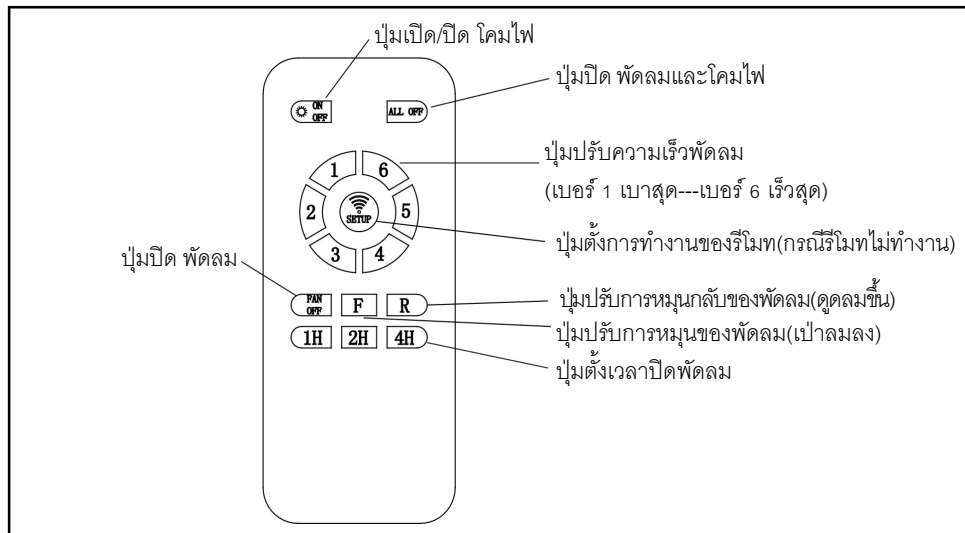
ปุ่มเปิด/ปิด โคมไฟ

ปุ่มปิด พัดลมและโคมไฟ

ON OFF

ALL OFF

ปุ่มปรับความเร็วพัดลม
(เบอร์ 1 เบาสุด---เบอร์ 6 เร็วสุด)

1 6 2 SETUP 5 3 4

ปุ่มตั้งการทำงานของรีโมท(กรณีรีโมทไม่ทำงาน)

ปุ่มปิด พัดลม

FAN OFF F R

ปุ่มปรับการหมุนกลับของพัดลม(ดูดลมขึ้น)

ปุ่มปรับการหมุนของพัดลม(เป่าลมลง)

1H 2H 4H

ปุ่มตั้งเวลาปิดพัดลม